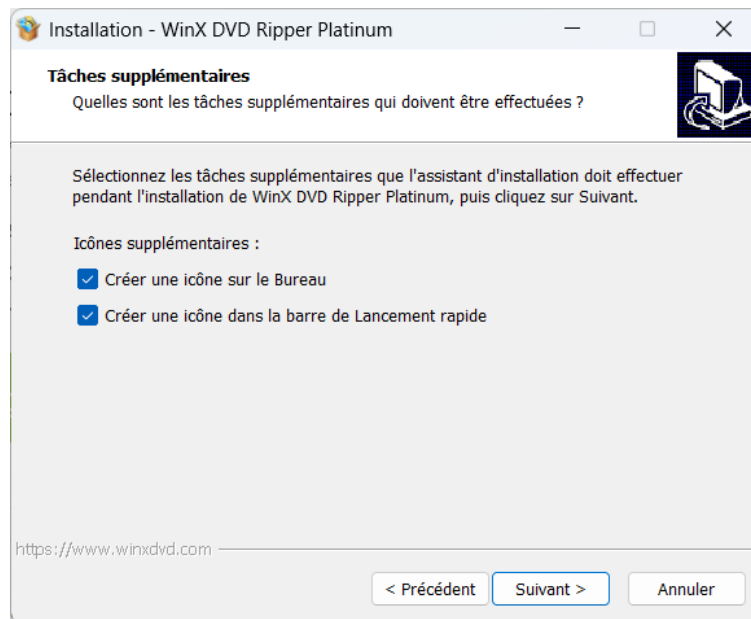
Installation - WinX DVD Ripper Platinum

Tâches supplémentaires
Quelles sont les tâches supplémentaires qui doivent être effectuées ?

Sélectionnez les tâches supplémentaires que l'assistant d'installation doit effectuer pendant l'installation de WinX DVD Ripper Platinum, puis cliquez sur Suivant.

Icônes supplémentaires :

Créer une icône sur le Bureau

Créer une icône dans la barre de Lancement rapide

https://www.winxdvd.com

< Précédent
Suivant >
Annuler